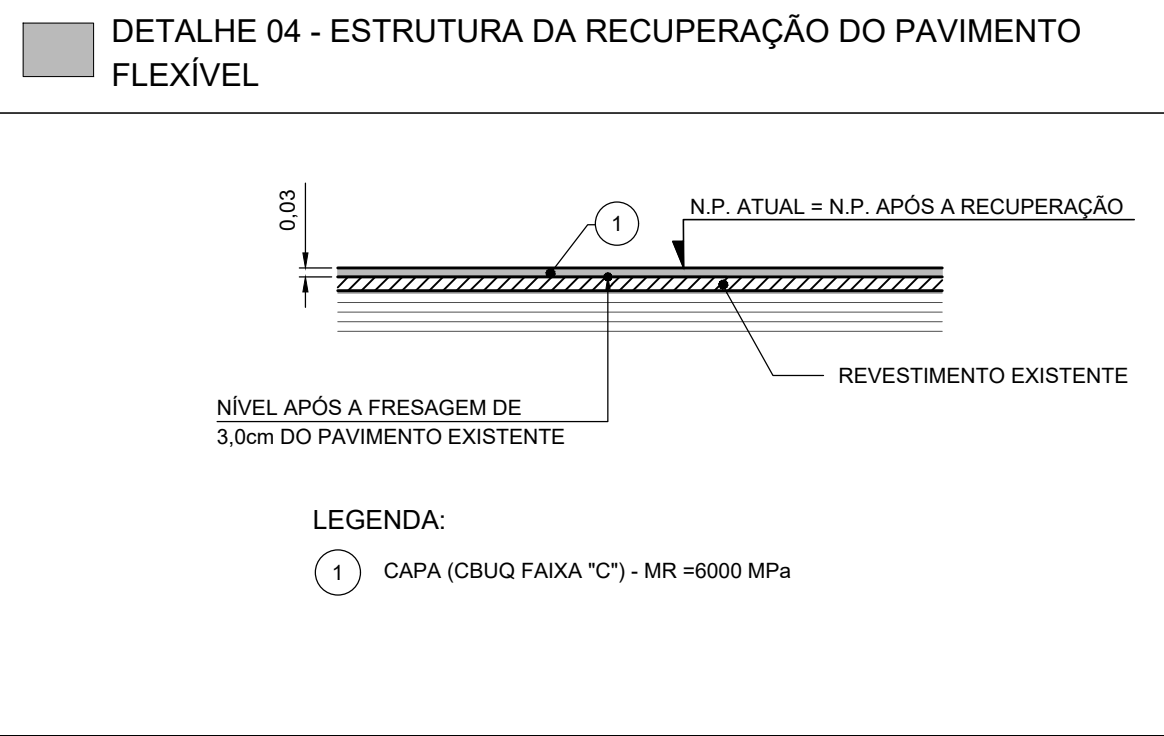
DETALHE 04 - ESTRUTURA DA RECUPERAÇÃO DO PAVIMENTO FLEXÍVEL

0,03

1

N.P. ATUAL = N.P. APÓS A RECUPERAÇÃO

REVESTIMENTO EXISTENTE

NÍVEL APÓS A FRESAGEM DE 3,0cm DO PAVIMENTO EXISTENTE

LEGENDA:

1 CAPA (CBUQ FAIXA "C") - MR =6000 MPa